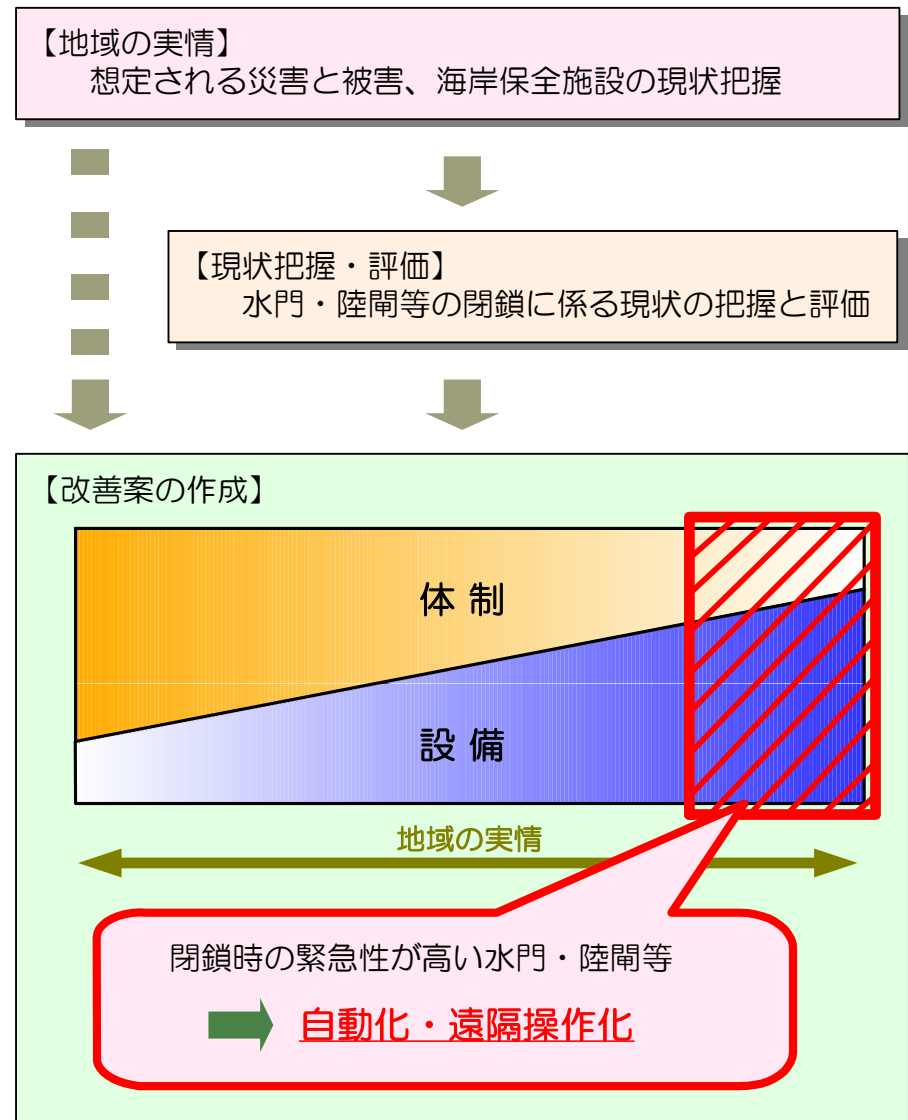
【地域の実情】
想定される災害と被害、海岸保全施設の現状把握

【現状把握・評価】
水門・陸閘等の閉鎖に係る現状の把握と評価

【改善案の作成】

体制

設備

地域の実情

閉鎖時の緊急性が高い水門・陸閘等

自動化・遠隔操作化